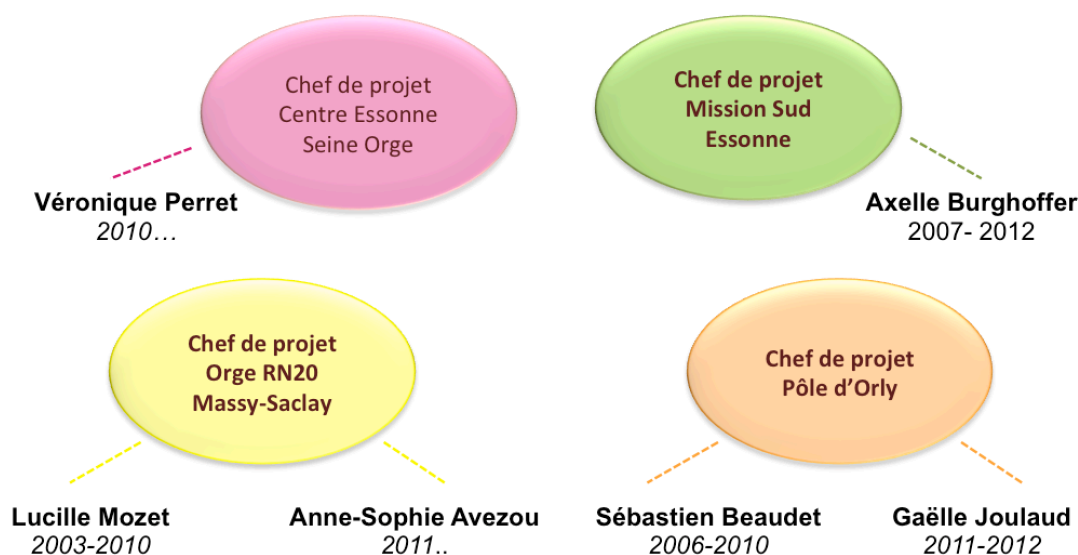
Chef de projet
Centre Essonne
Seine Orge

Véronique Perret
2010…

Chef de projet
Mission Sud
Essonne

Axelle Burghoffer
2007- 2012

Chef de projet
Orge RN20
Massy-Saclay

Lucille Mozet
2003-2010

Anne-Sophie Avezou
2011..

Chef de projet
Pôle d'Orly

Sébastien Beaudet
2006-2010

Gaëlle Joulaud
2011-2012